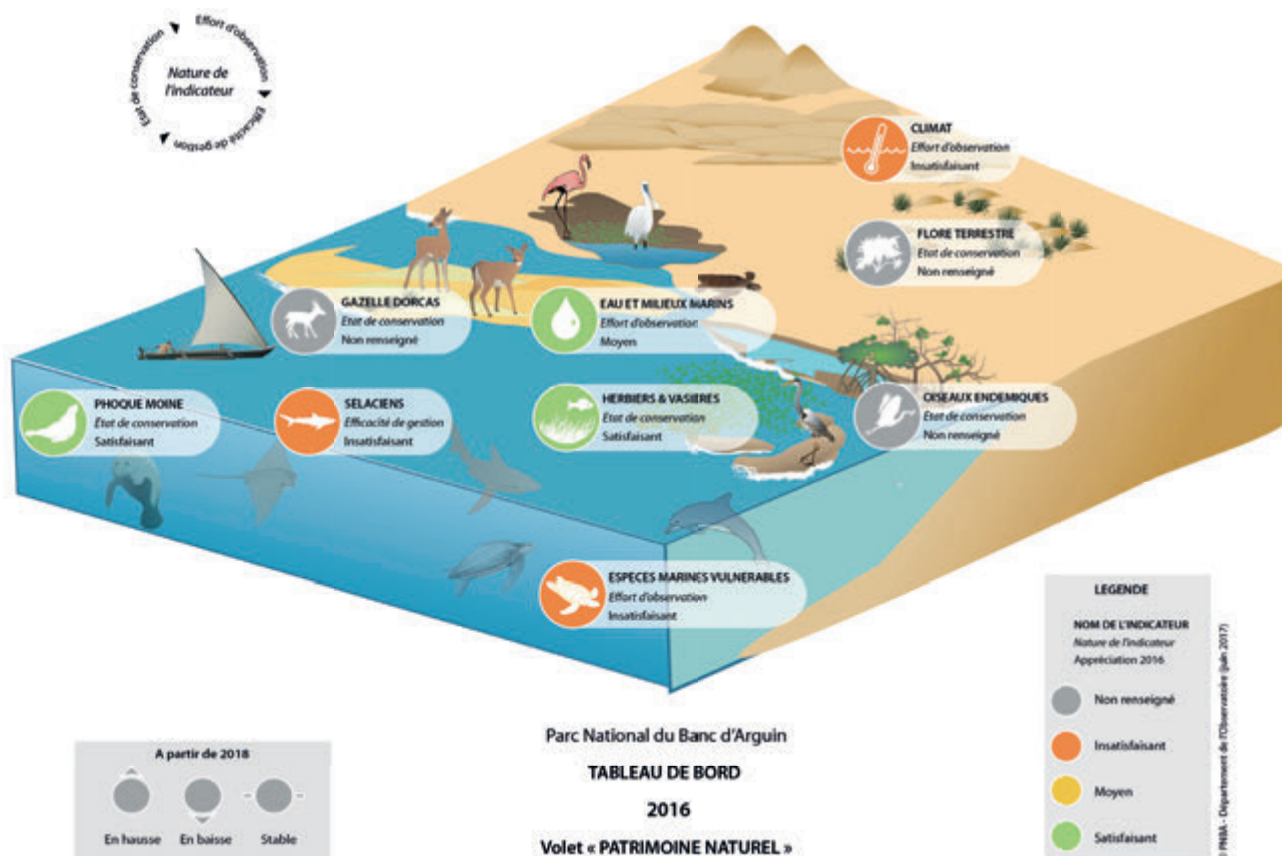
Nature de l'indicateur

Effort d'observation

Efficacité de gestion

Etat de conservation

CLIMAT
Effort d'observation
Insatisfaisant

FLORE TERRESTRE
Etat de conservation
Non renseigné

GAZELLE DORCAS
Etat de conservation
Non renseigné

EAU ET MILIEUX MARINS
Effort d'observation
Moyen

PHOQUE MOINE
Etat de conservation
Satisfaisant

SELACIENS
Efficacité de gestion
Insatisfaisant

HERBIERS & VASIERES
Etat de conservation
Satisfaisant

OISEAUX ENDEMIQUES
Etat de conservation
Non renseigné

ESPECES MARINES VULNERABLES
Effort d'observation
Insatisfaisant

LEGENDE

NOM DE L'INDICATEUR
Nature de l'indicateur
Appréciation 2016

Non renseigné

Insatisfaisant

Moyen

Satisfaisant

© PNBA - Département de l'Observatoire (juin 2017)

A partir de 2018

En hausse En baisse Stable

Parc National du Banc d'Arguin

TABLEAU DE BORD

2016

Volet « PATRIMOINE NATUREL »